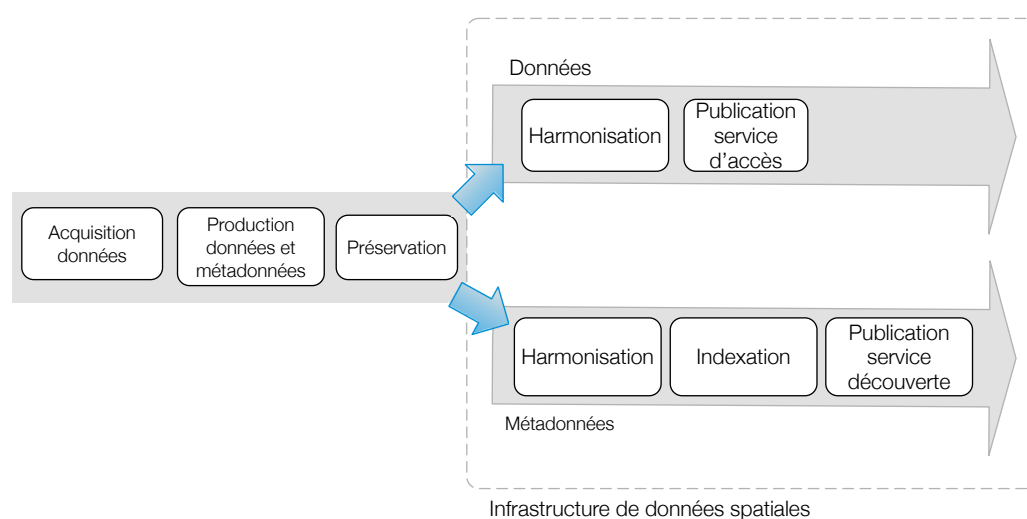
Acquisition données

Production données et métadonnées

Préservation

Données

Harmonisation

Publication service d’accès

Harmonisation

Indexation

Publication service découverte

Métadonnées

Infrastructure de données spatiales